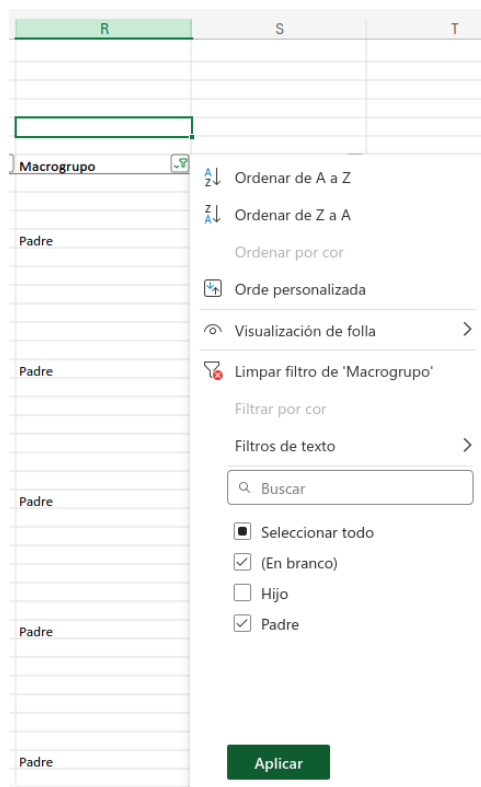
R
S
T

Macrogrupo

Padre

Padre

Padre

Padre

Padre

Ordenar de A a Z
Ordenar de Z a A
Ordenar por cor
Orde personalizada
Visualización de folla
Limpar filtro de 'Macrogrupo'
Filtrar por cor
Filtros de texto
Buscar
Seleccionar todo
(En branco)
Hijo
Padre
Aplicar